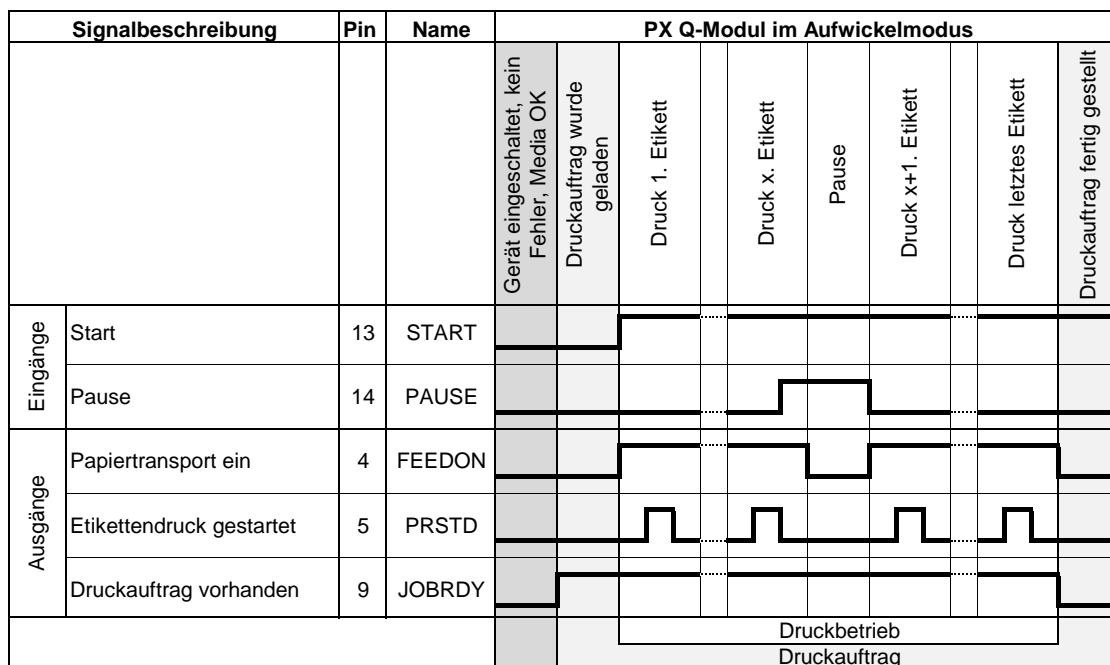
| Signalbeschreibung | | Pin | Name | PX Q-Modul im Aufwickelmodus |
|---|---|---|---|---|
| | | | | Gerät eingeschaltet, kein Fehler, Media OK / Druckauftrag wurde geladen / Druck 1. Etikett / Druck x. Etikett / Pause / Druck x+1. Etikett / Druck letztes Etikett / Druckauftrag fertig gestellt |
| Eingänge | Start | 13 | START | |
| | Pause | 14 | PAUSE | |
| Ausgänge | Papiertransport ein | 4 | FEEDON | |
| | Etikettendruck gestartet | 5 | PRSTD | |
| | Druckauftrag vorhanden | 9 | JOBRDY | |

Druckbetrieb
Druckauftrag